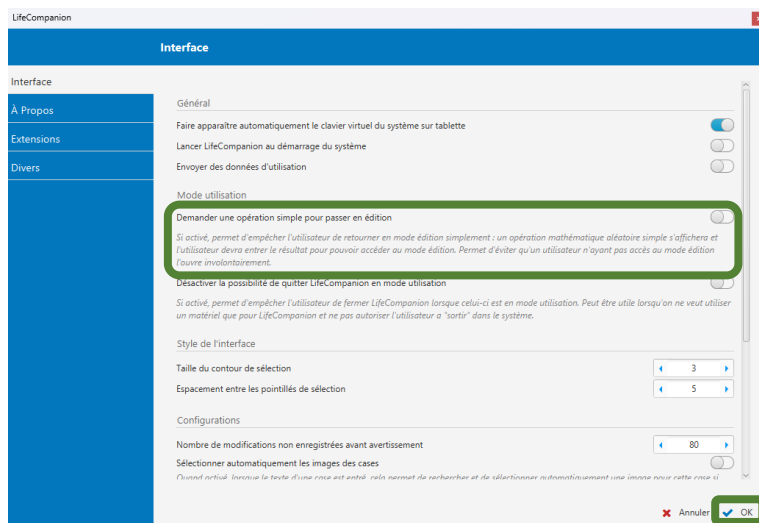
LifeCompanion

Interface

Interface

À Propos

Extensions

Divers

Général

Faire apparaître automatiquement le clavier virtuel du système sur tablette

Lancer LifeCompanion au démarrage du système

Envoyer des données d'utilisation

Mode utilisation

Demander une opération simple pour passer en édition

Si activé, permet d'empêcher l'utilisateur de retourner en mode édition simplement : un opération mathématique aléatoire simple s'affichera et l'utilisateur devra entrer le résultat pour pouvoir accéder au mode édition. Permet d'éviter qu'un utilisateur n'ayant pas accès au mode édition l'ouvre involontairement.

Désactiver la possibilité de quitter LifeCompanion en mode utilisation

Si activé, permet d'empêcher l'utilisateur de fermer LifeCompanion lorsque celui-ci est en mode utilisation. Peut être utile lorsqu'on ne veut utiliser un matériel que pour LifeCompanion et ne pas autoriser l'utilisateur a "sortir" dans le système.

Style de l'interface

Taille du contour de sélection 3

Espacement entre les pointillés de sélection 5

Configurations

Nombre de modifications non enregistrées avant avertissement 80

Sélectionner automatiquement les images des cases

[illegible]

Annuler OK